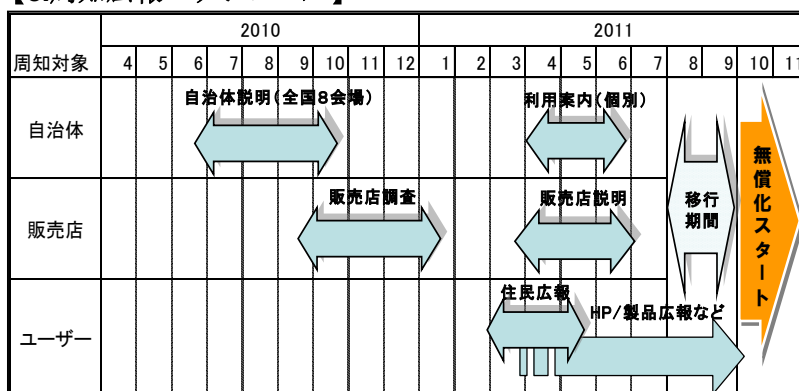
【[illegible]】

| 周知対象 | 4 | 5 | 6 | 7 | 8 | 9 | 10 | 11 | 12 | 1 | 2 | 3 | 4 | 5 | 6 | 7 | 8 | 9 | 10 | 11 |
|---|---|---|---|---|---|---|---|---|---|---|---|---|---|---|---|---|---|---|---|---|
| | 2010 | | | | | | | | | 2011 | | | | | | | | | | |
| 自治体 | | | | | | | | | | | | | | | | | | | | |
| 販売店 | | | | | | | | | | | | | | | | | | | | |
| ユーザー | | | | | | | | | | | | | | | | | | | | |

自治体説明（全国8会場）

利用案内（個別）

販売店調査

販売店説明

移行期間

無償化スタート

住民広報

HP/製品広報など